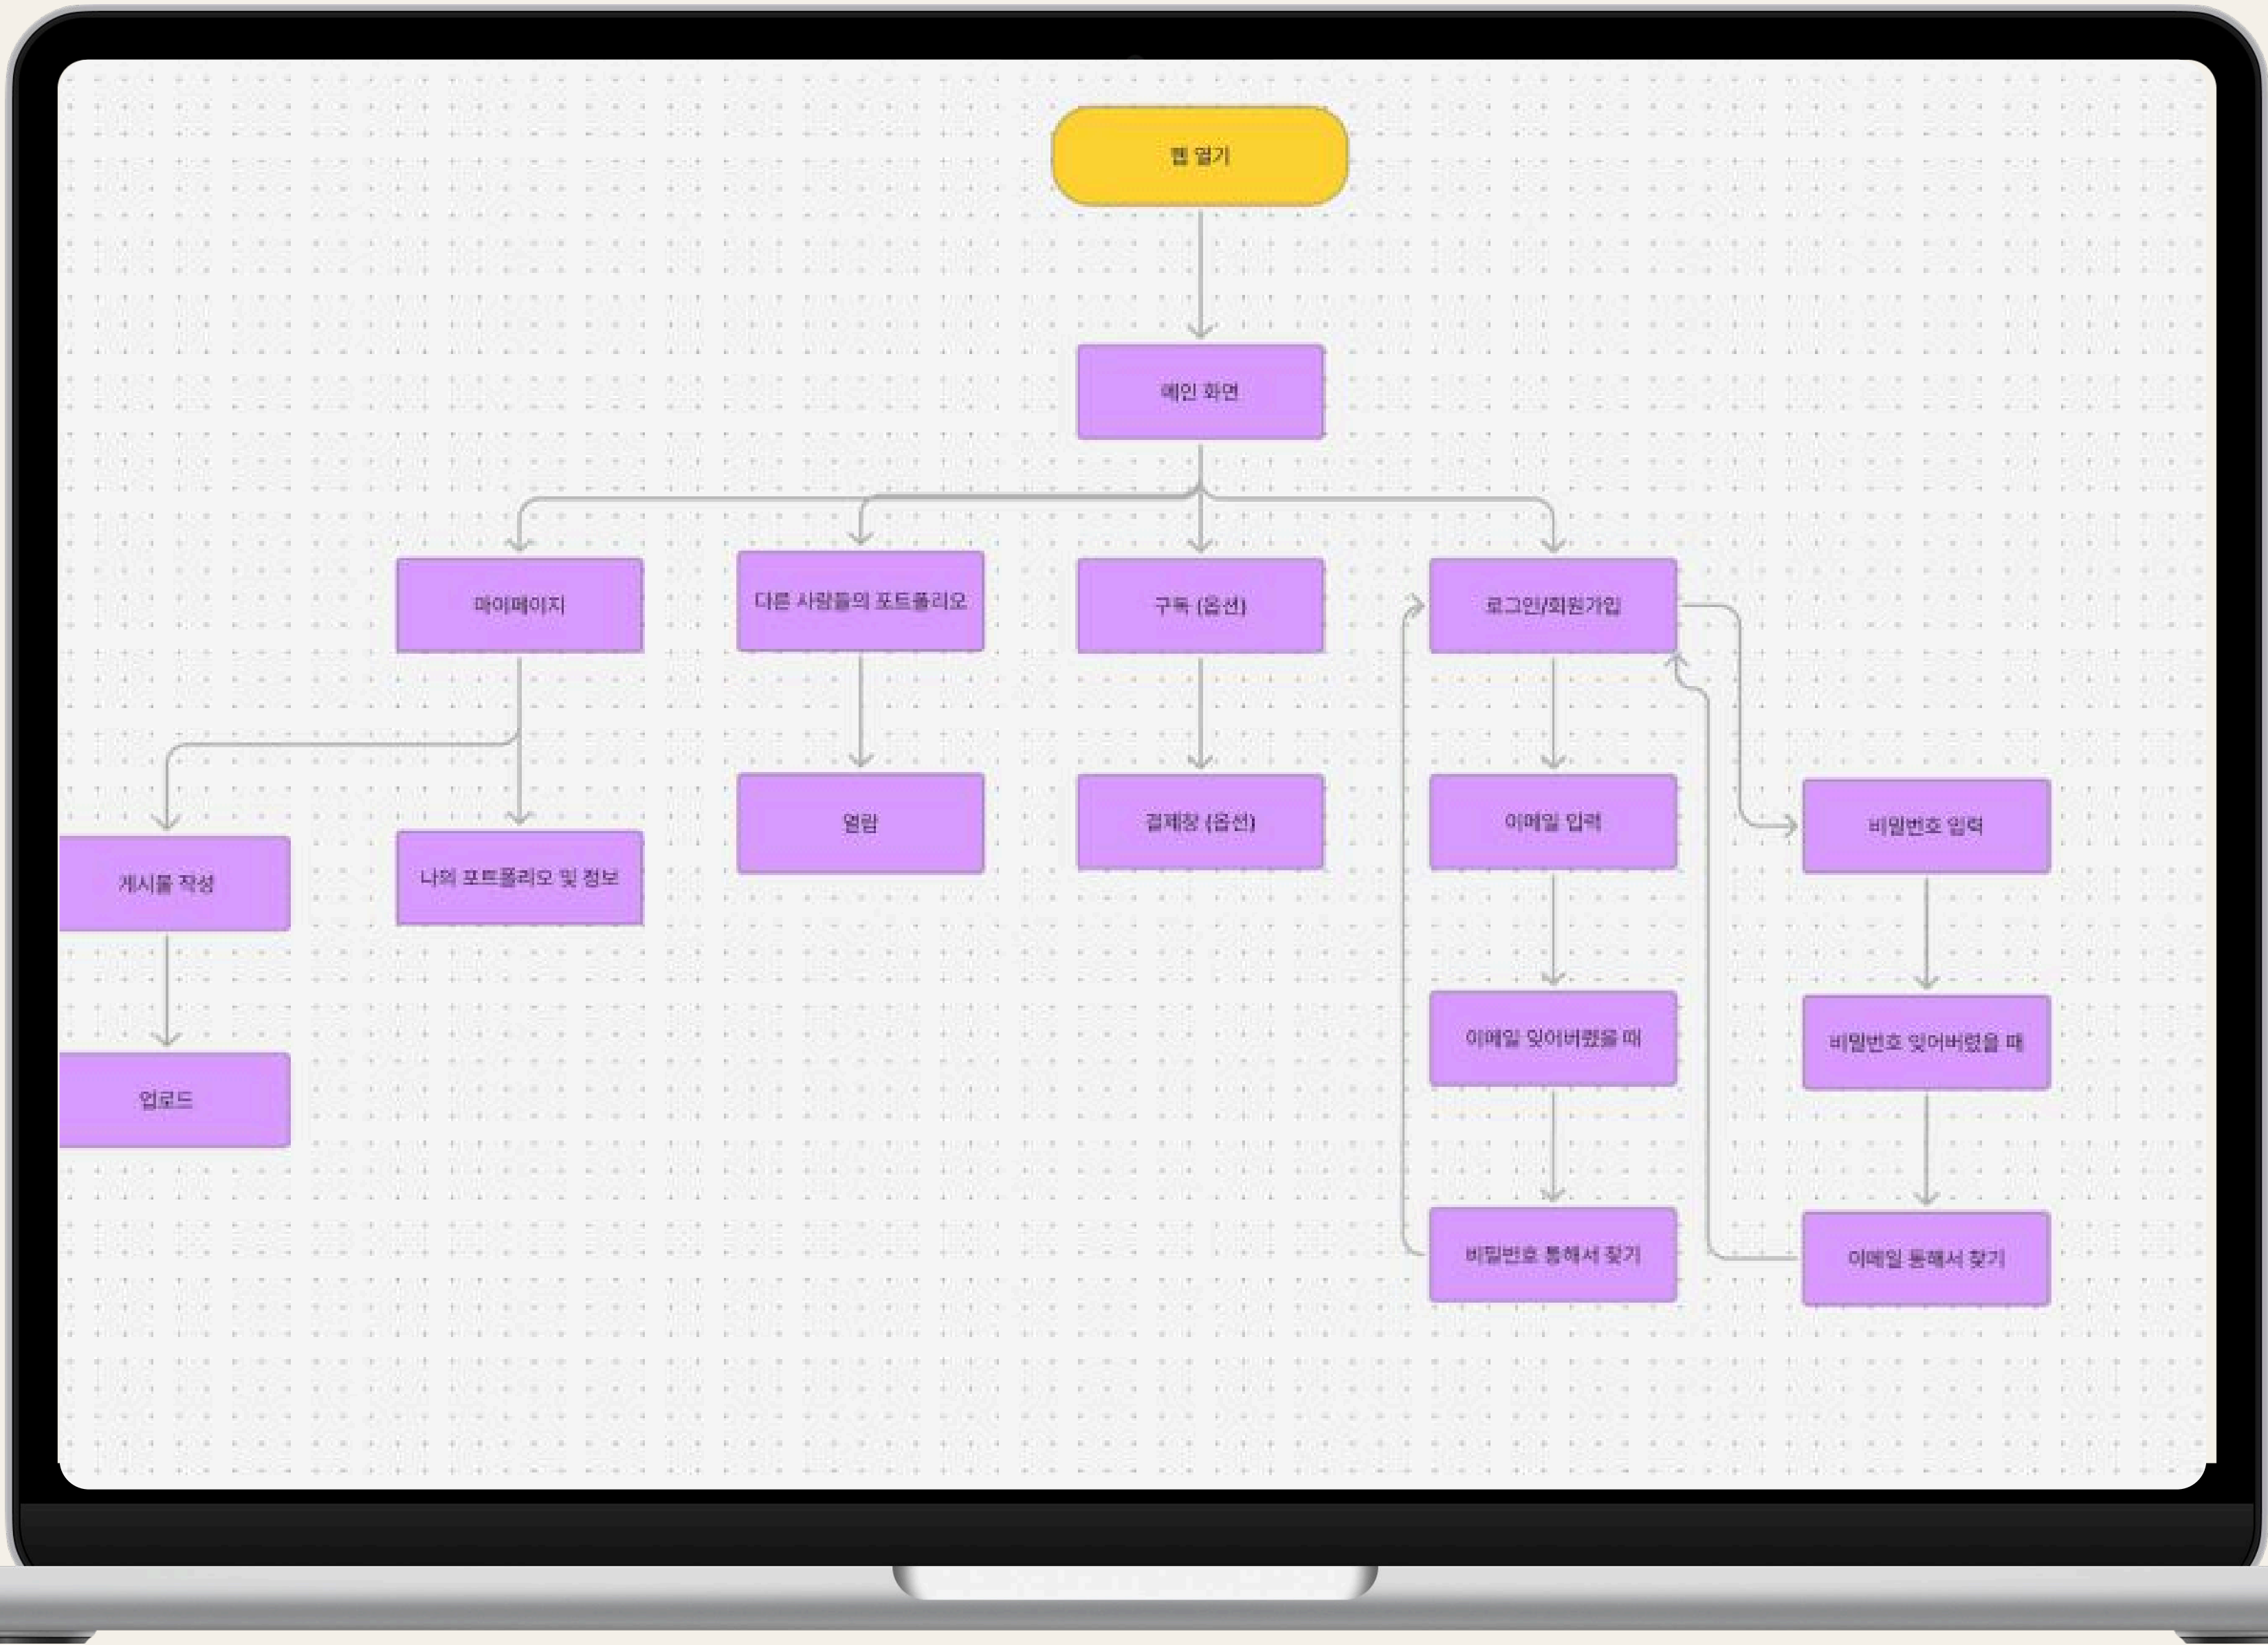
웹 열기

메인 화면

마이페이지

다른 사람들의 포트폴리오

구독 (옵션)

로그인/회원가입

게시물 작성

나의 포트폴리오 및 정보

열람

결제창 (옵션)

이메일 입력

비밀번호 입력

업로드

이메일 잊어버렸을 때

비밀번호 잊어버렸을 때

비밀번호 통해서 찾기

이메일 통해서 찾기